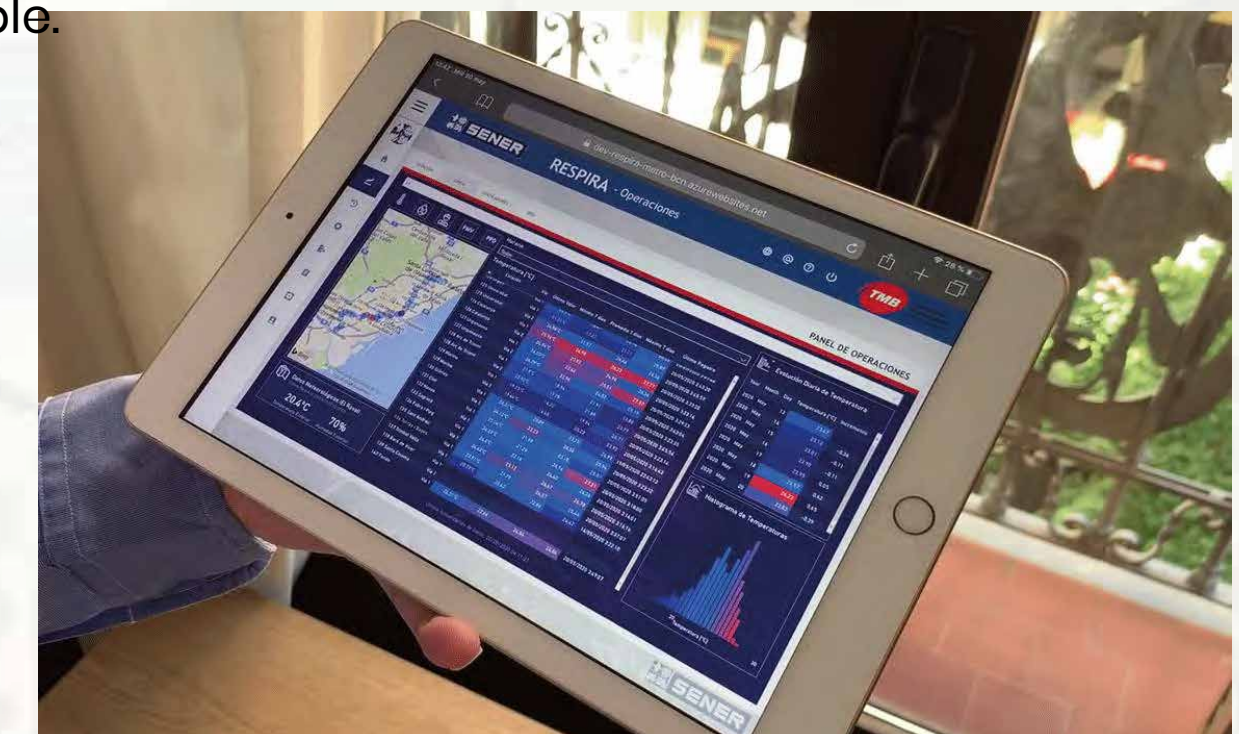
ple.

SENER

dev-respira-metro-bcn.azurewebsites.net

RESPIRA - Operaciones

TMB

PANEL DE OPERACIONES

Temperatura (°C)

Evolución Diaria de Temperatura

Histograma de Temperaturas

Temperatura (°C)

20.4°C

70%

SENER